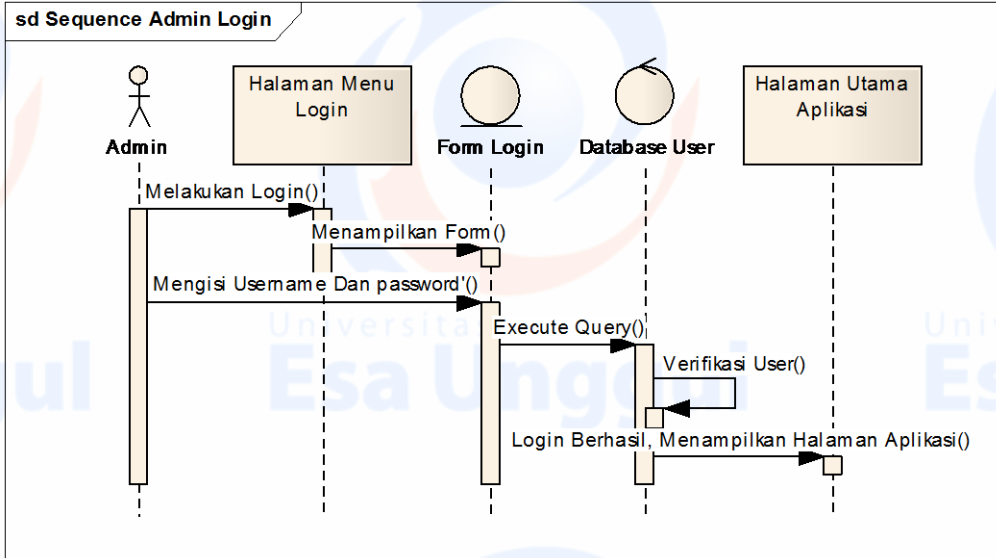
sd Sequence Admin Login

Admin

Halaman Menu Login

Form Login

Database User

Halaman Utama Aplikasi

Melakukan Login()

Menampilkan Form()

Mengisi Username Dan password'()

Execute Query()

Verifikasi User()

Login Berhasil, Menampilkan Halaman Aplikasi()

Universitas Esa Unggul